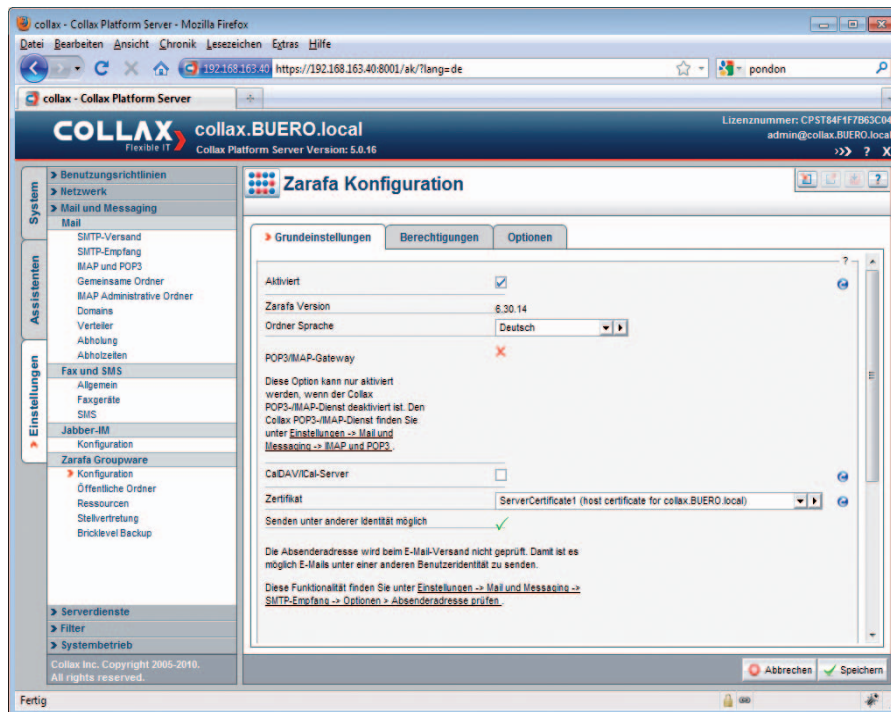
collax - Collax Platform Server - Mozilla Firefox

Datei Bearbeiten Ansicht Chronik Lesezeichen Extras Hilfe

192.168.163.40 https://192.168.163.40:8001/ak/?lang=de

pondon

collax - Collax Platform Server

COLLAX Flexible IT collax.BUERO.local Collax Platform Server Version: 5.0.16

Lizenznummer: CPST84F1F7B63C04
admin@collax.BUERO.local
? X

System
Assistenten
Einstellungen

> Benutzungsrichtlinien
> Netzwerk
> Mail und Messaging
Mail
SMTP-Versand
SMTP-Empfang
IMAP und POP3
Gemeinsame Ordner
IMAP Administrative Ordner
Domains
Verteiler
Abholung
Abholzeiten
Fax und SMS
Allgemein
Faxgeräte
SMS
Jabber-IM
Konfiguration
Zarafa Groupware
Konfiguration
Öffentliche Ordner
Ressourcen
Stellvertretung
Bricklevel Backup

> Serverdienste
> Filter
> Systembetrieb

Collax Inc. Copyright 2005-2010. All rights reserved.

Zarafa Konfiguration

Grundeinstellungen | Berechtigungen | Optionen

Aktiviert
Zarafa Version 6.30.14
Ordner Sprache Deutsch
POP3/IMAP-Gateway

Diese Option kann nur aktiviert werden, wenn der Collax POP3-/IMAP-Dienst deaktiviert ist. Den Collax POP3-/IMAP-Dienst finden Sie unter Einstellungen -> Mail und Messaging -> IMAP und POP3 .

CalDAV/iCal-Server
Zertifikat ServerCertificate1 (host certificate for collax.BUERO.local)
Senden unter anderer Identität möglich

Die Absenderadresse wird beim E-Mail-Versand nicht geprüft. Damit ist es möglich E-Mails unter einer anderen Benutzeridentität zu senden.

Diese Funktionalität finden Sie unter Einstellungen -> Mail und Messaging -> SMTP-Empfang -> Optionen > Absenderadresse prüfen

Abbrechen Speichern

Fertig